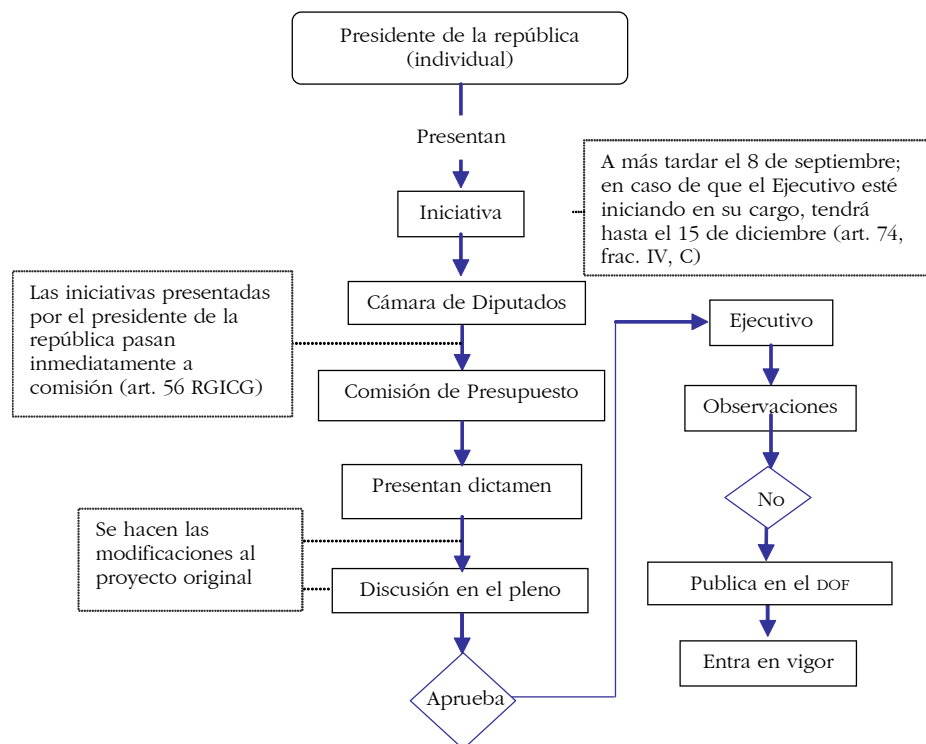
Presidente de la república (individual)

Presentan

A más tardar el 8 de septiembre; en caso de que el Ejecutivo esté iniciando en su cargo, tendrá hasta el 15 de diciembre (art. 74, frac. IV, C)

Iniciativa

Las iniciativas presentadas por el presidente de la república pasan inmediatamente a comisión (art. 56 RGICG)

Cámara de Diputados

Comisión de Presupuesto

Presentan dictamen

Se hacen las modificaciones al proyecto original

Discusión en el pleno

Aprueba

Ejecutivo

Observaciones

No

Publica en el DOF

Entra en vigor